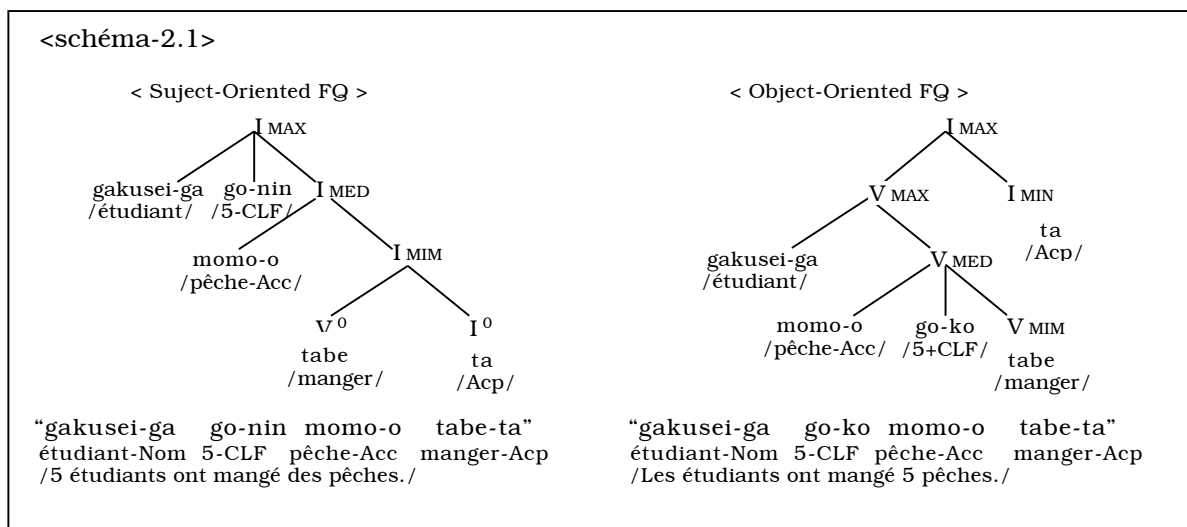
<schéma-2.1>

< Suject-Oriented FQ >

$I_{MAX}$

gakusei-ga /étudiant/

go-nin /5-CLF/

$I_{MED}$

momo-o /pêche-Acc/

$I_{MIM}$

$V^0$

tabe /manger/

$I^0$

ta /Acp/

“gakusei-ga go-nin momo-o tabe-ta”
étudiant-Nom 5-CLF pêche-Acc manger-Acp
/5 étudiants ont mangé des pêches./

< Object-Oriented FQ >

$I_{MAX}$

$V_{MAX}$

$I_{MIN}$

ta /Acp/

gakusei-ga /étudiant/

$V_{MED}$

momo-o /pêche-Acc/

go-ko /5+CLF/

$V_{MIM}$

tabe /manger/

“gakusei-ga go-ko momo-o tabe-ta”
étudiant-Nom 5-CLF pêche-Acc manger-Acp
/Les étudiants ont mangé 5 pêches./